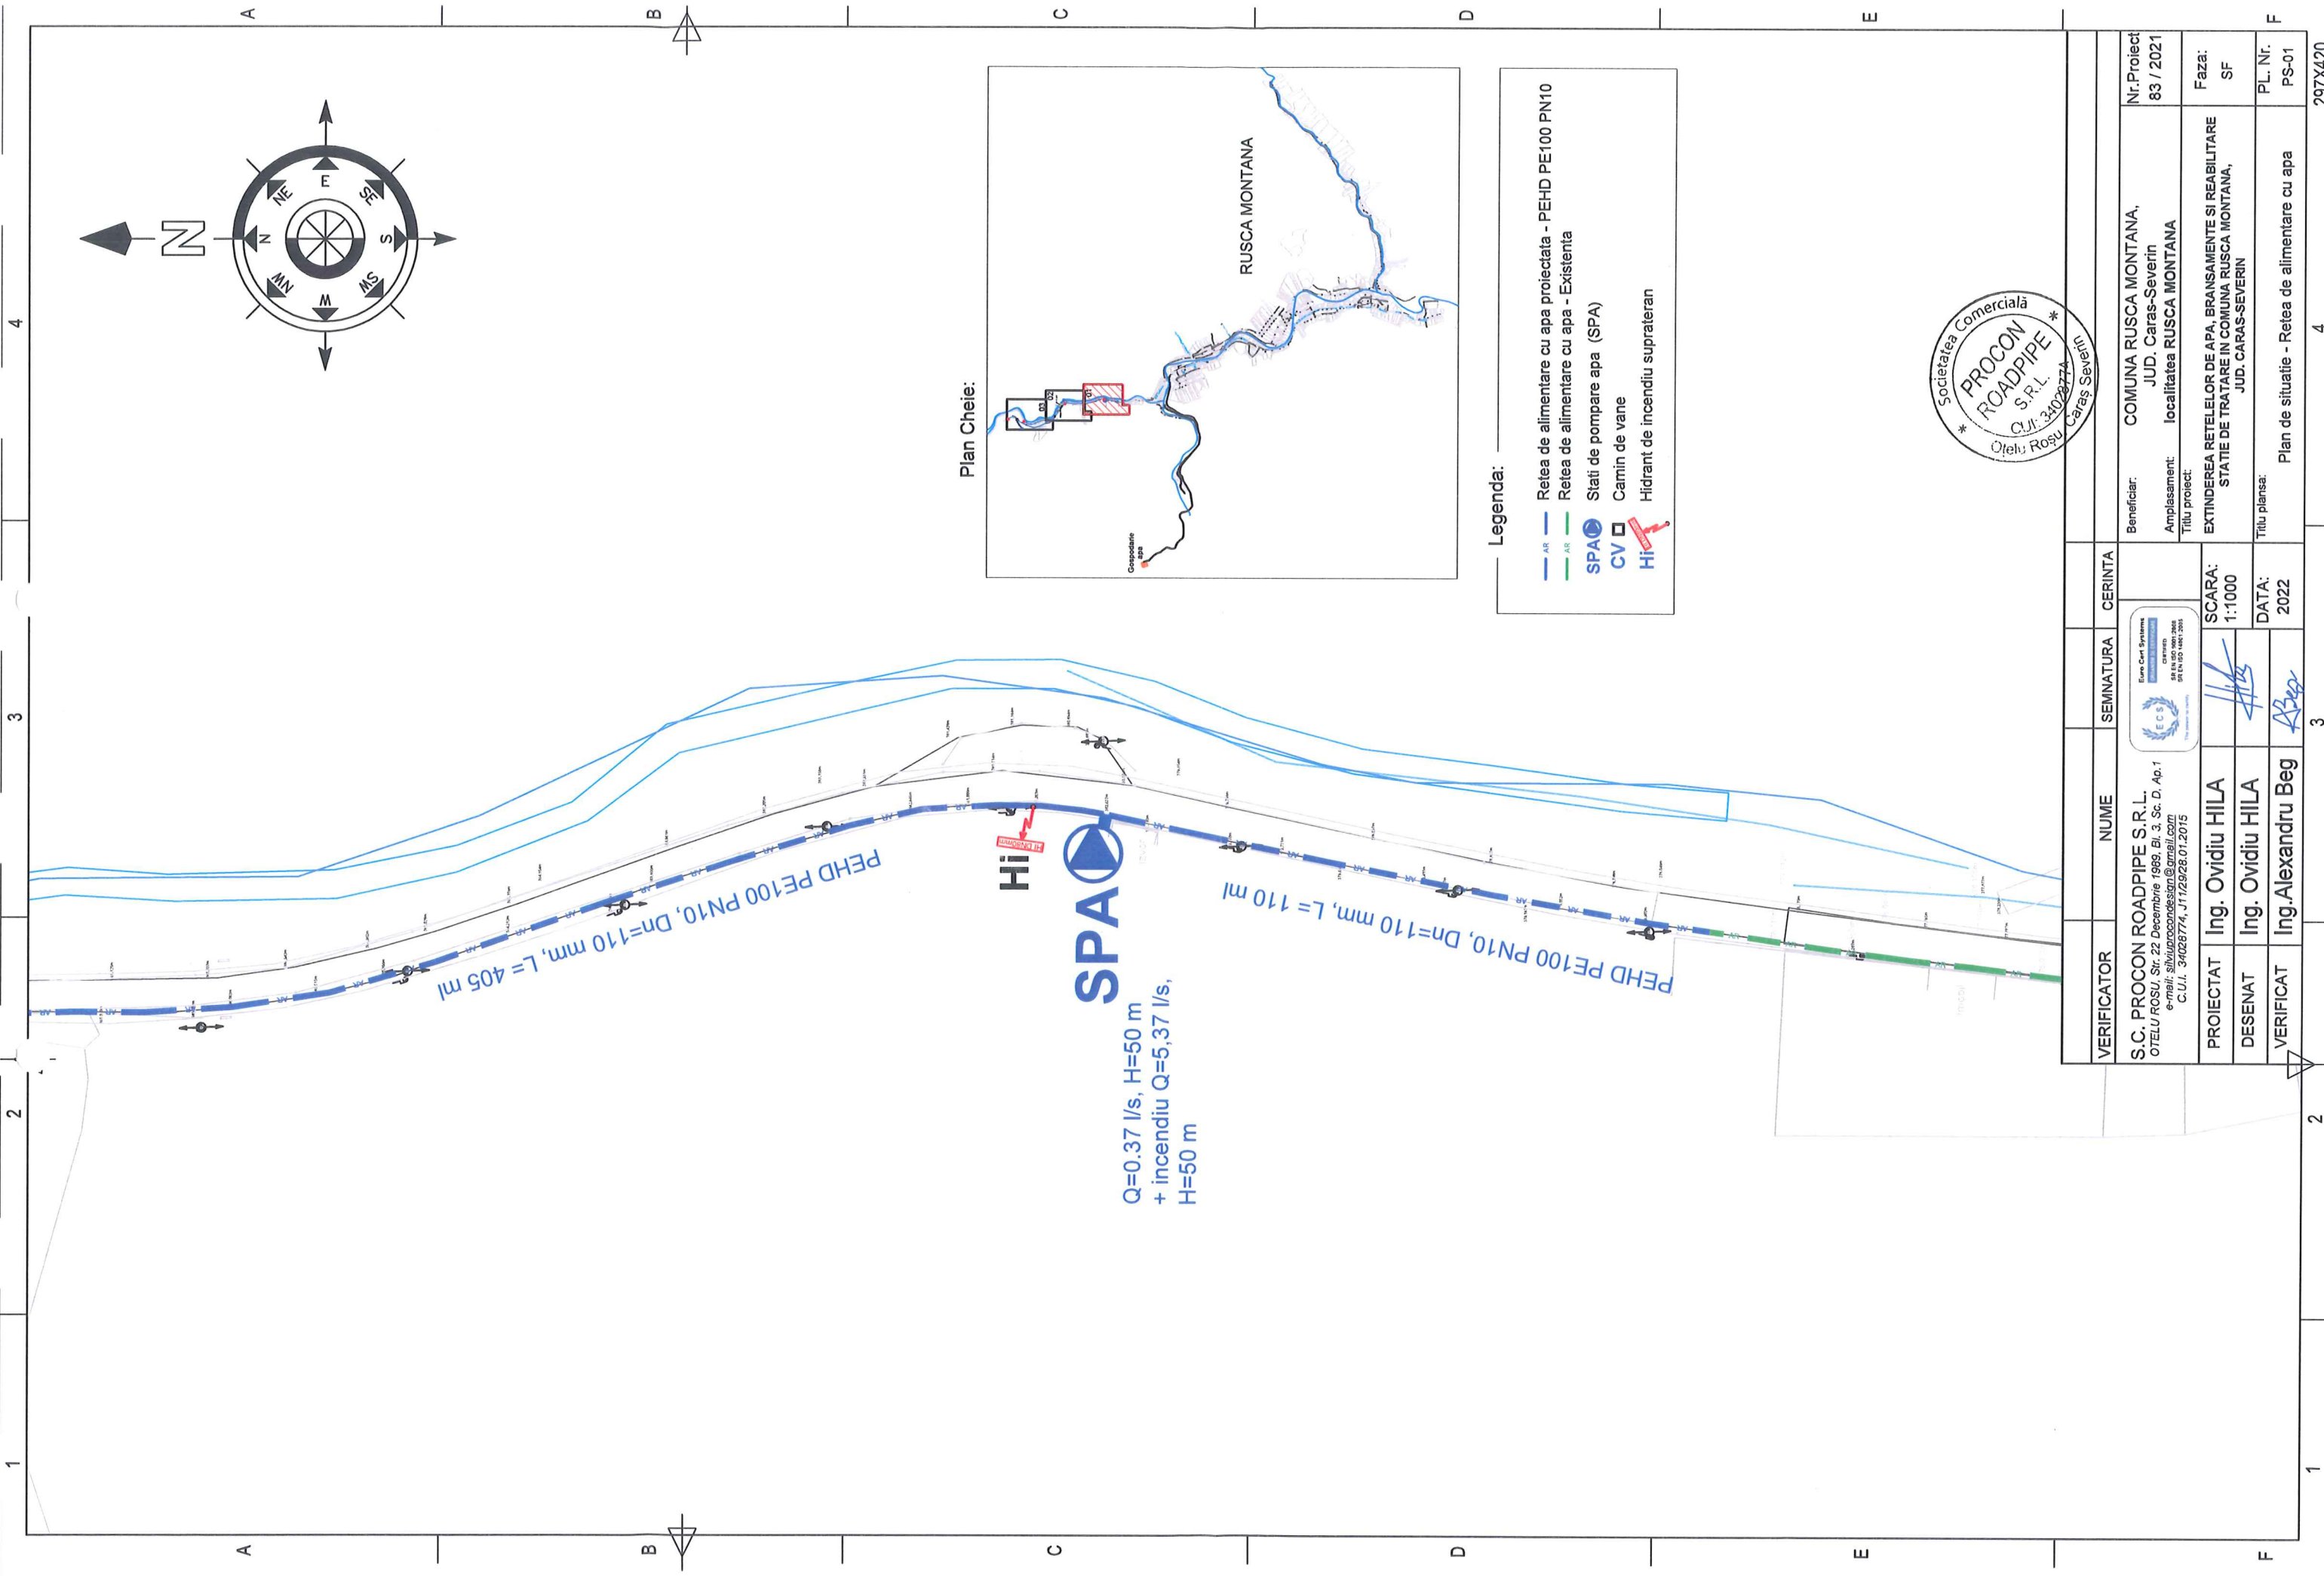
A B C D E F

4 3 2 1

N
E NE SE S SW W NW N

Plan Cheie:

RUSCA MONTANA

Gospodarie apa

Legenda:
AR Retea de alimentare cu apa proiectata - PEHD PE100 PN10
AR Retea de alimentare cu apa - Existenta
SPA Stati de pompare apa (SPA)
CV Camin de vane
Hi Hidrant de incendiu suprateran

PEHD PE100 PN10, Dn=110 mm, L= 405 ml

Hi

SPA

PEHD PE100 PN10, Dn=110 mm, L= 110 ml

Q=0.37 l/s, H=50 m
+ incendiu Q=5,37 l/s,
H=50 m

Societatea Comercială
PROCON ROADPIPE S.R.L.
CUI: 34026774
Oțelu Roșu, Caraș Severin

| VERIFICATOR | NUME | SEMNATURA | CERINTA |
|---|---|---|---|
| S.C. PROCON ROADPIPE S.R.L. OTELU ROSU, Str. 22 Decembrie 1989, Bl. 3, Sc. D, Ap.1 e-mail: silviuprocondesign@gmail.com C.U.I. 34026774, J11/29/28.01.2015 | | | |
| PROIECTAT | Ing. Ovidiu HILA | | SCARA: 1:1000 |
| DESENAT | Ing. Ovidiu HILA | | |
| VERIFICAT | Ing.Alexandru Beg | | DATA: 2022 |

Beneficiar: COMUNA RUSCA MONTANA, JUD. Caras-Severin
Amplasament: localitatea RUSCA MONTANA
Titlu proiect: EXTINDEREA RETELELOR DE APA, BRANSAMENTE SI REABILITARE STATIE DE TRATARE IN COMUNA RUSCA MONTANA, JUD. CARAS-SEVERIN
Titlu plansa: Plan de situatie - Retea de alimentare cu apa

Nr.Proiect 83 / 2021
Faza: SF
PL. Nr. PS-01
297X420